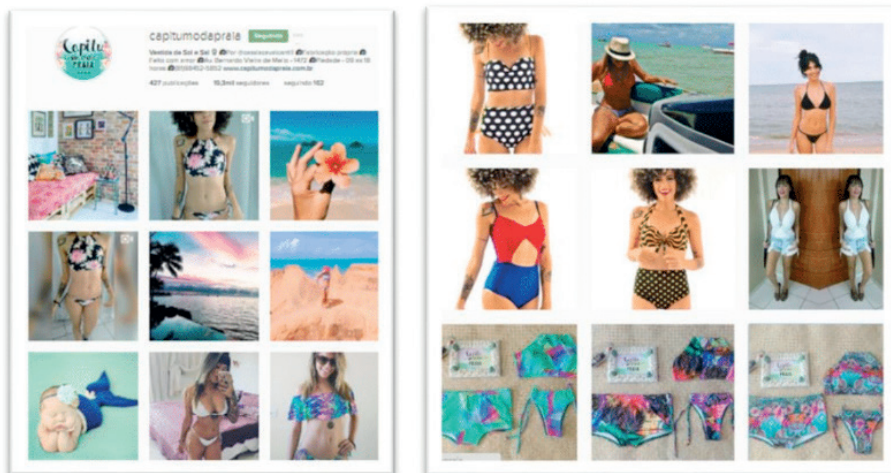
Capitu moda praia

capitumodapraia Seguindo

Vestida de Sol e Sal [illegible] Por @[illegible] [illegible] Fabricação própria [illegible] Feito com amor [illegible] Bernardo Vieira de Melo - 1472 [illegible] Pedido - 08 ss 16 horas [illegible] www.capitumodapraia.com.br

427 publicações 10,3mil seguidores seguindo 162